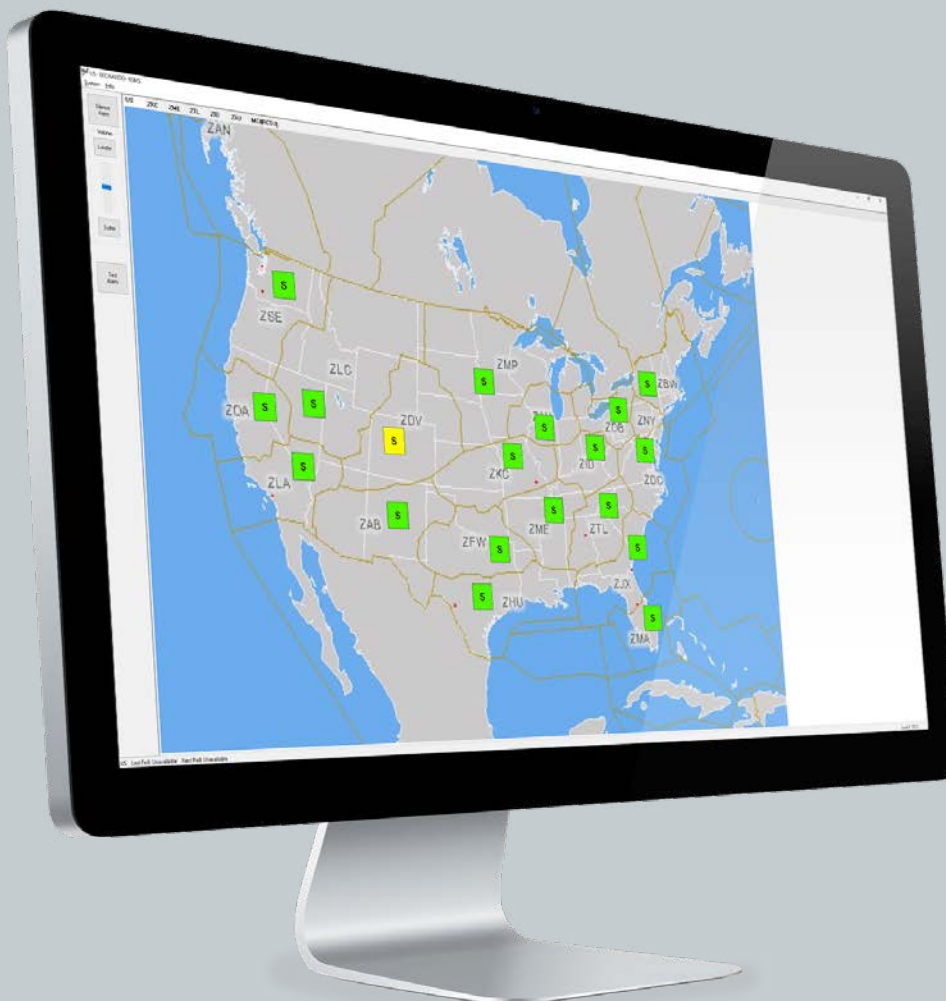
US - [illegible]
System Info
Silence Alarm
Volume
Louder
Softer
Test Alarm
US ZBW ZME ZTL ZID ZNY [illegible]
ZAN
ZSE
S
ZLC
ZMP
S
ZBW
S
ZOA
S
S
ZDV
S
ZAU
S
S
ZOB
ZNY
S
ZID
S
S
ZLA
ZKC
S
ZDC
ZAB
S
S
ZME
S
ZTL
ZFW
S
S
S
ZHU
ZJX
S
ZMA
US Last Poll Unavailable Next Poll Unavailable